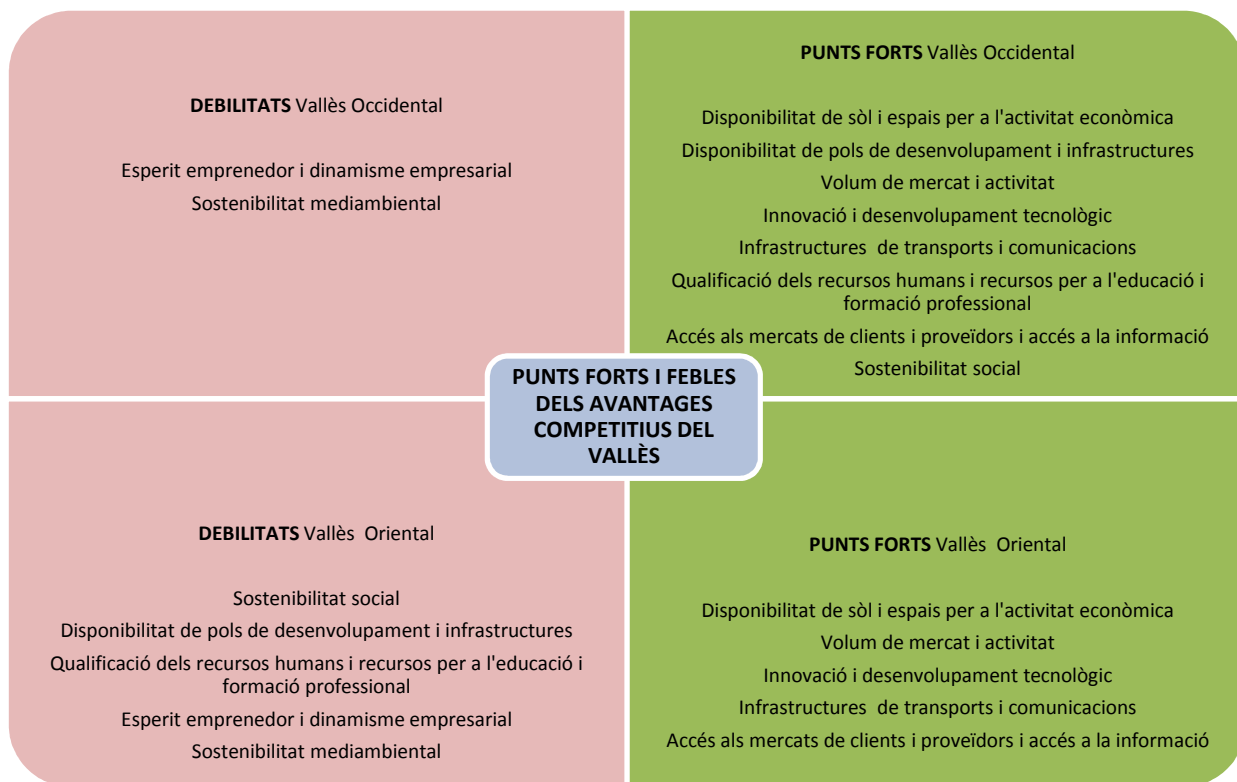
**DEBILITATS** Vallès Occidental

Esperit emprenedor i dinamisme empresarial

Sostenibilitat mediambiental

**PUNTS FORTS** Vallès Occidental

Disponibilitat de sòl i espais per a l'activitat econòmica

Disponibilitat de pols de desenvolupament i infraestructures

Volum de mercat i activitat

Innovació i desenvolupament tecnològic

Infrastructures de transports i comunicacions

Qualificació dels recursos humans i recursos per a l'educació i formació professional

Accés als mercats de clients i proveïdors i accés a la informació

Sostenibilitat social

**PUNTS FORTS I FEBLES DELS AVANTAGES COMPETITIUS DEL VALLÈS**

**DEBILITATS** Vallès Oriental

Sostenibilitat social

Disponibilitat de pols de desenvolupament i infraestructures

Qualificació dels recursos humans i recursos per a l'educació i formació professional

Esperit emprenedor i dinamisme empresarial

Sostenibilitat mediambiental

**PUNTS FORTS** Vallès Oriental

Disponibilitat de sòl i espais per a l'activitat econòmica

Volum de mercat i activitat

Innovació i desenvolupament tecnològic

Infrastructures de transports i comunicacions

Accés als mercats de clients i proveïdors i accés a la informació